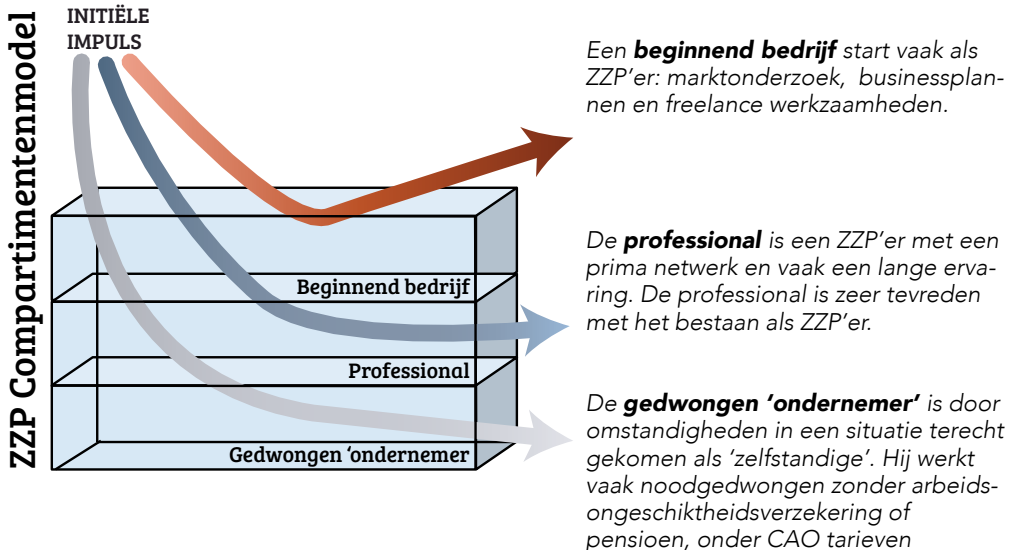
ZZP Compartimentenmodel

INITIËLE IMPULS

Beginnend bedrijf

Professional

Gedwongen 'ondernemer

Een **beginnend bedrijf** start vaak als ZZP'er: marktonderzoek, businessplannen en freelance werkzaamheden.

De **professional** is een ZZP'er met een prima netwerk en vaak een lange ervaring. De professional is zeer tevreden met het bestaan als ZZP'er.

De **gedwongen 'ondernemer'** is door omstandigheden in een situatie terecht gekomen als 'zelfstandige'. Hij werkt vaak noodgedwongen zonder arbeidsongeschiktheidsverzekering of pensioen, onder CAO tarieven